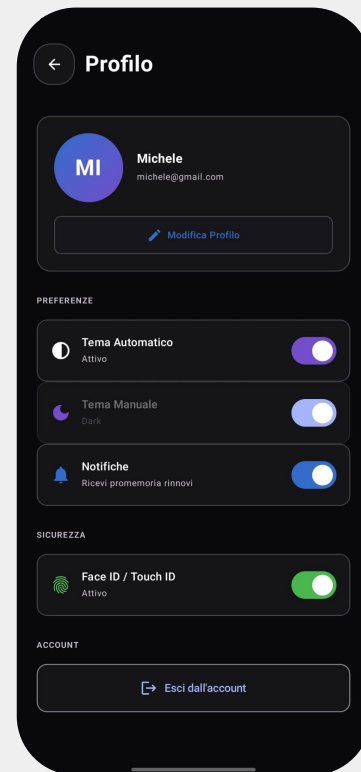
Profilo

MI
Michele
michele@gmail.com

Modifica Profilo

PREFERENZE

Tema Automatico
Attivo

Tema Manuale
Dark

Notifiche
Ricevi promemoria rinnovi

SICUREZZA

Face ID / Touch ID
Attivo

ACCOUNT

Esci dall'account